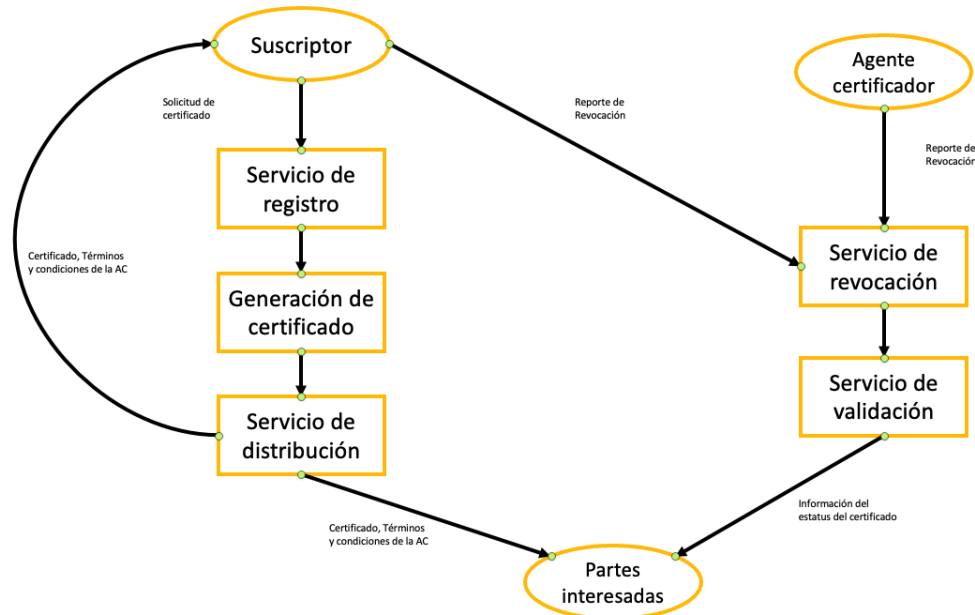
Suscriptor

Agente certificador

Solicitud de certificado

Reporte de Revocación

Reporte de Revocación

Servicio de registro

Certificado, Términos y condiciones de la AC

Servicio de revocación

Generación de certificado

Servicio de validación

Servicio de distribución

Información del estatus del certificado

Certificado, Términos y condiciones de la AC

Partes interesadas